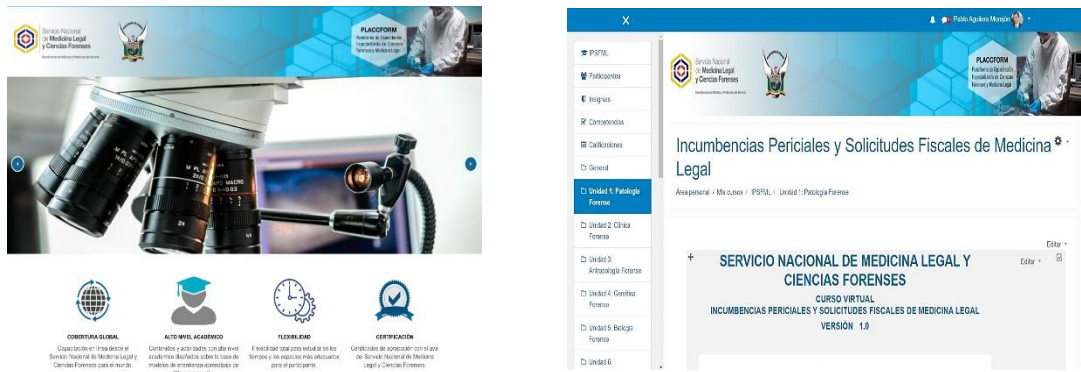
Servicio Nacional de Medicina Legal y Ciencias Forenses

PLACOFORM

COBERTURA GLOBAL
Capacitación en línea desde el Servicio Nacional de Medicina Legal y Ciencias Forenses para el mundo.

ALTO NIVEL ACADÉMICO
Contenidos y actividades con alto nivel académico diseñados sobre la base de modelos de enseñanza-aprendizaje de

FLEXIBILIDAD
Flexibilidad total para estudiar en los tiempos y los espacios más adecuados para el participante.

CERTIFICACIÓN
Certificados de aprobación con el aval del Servicio Nacional de Medicina Legal y Ciencias Forenses.

X

Pablo Aguilera Monsalve

IPSFML
Participantes
Insignias
Competencias
Calificaciones
General
Unidad 1: Patología Forense
Unidad 2: Clínica Forense
Unidad 3: Antropología Forense
Unidad 4: Genética Forense
Unidad 5: Biología Forense
Unidad 6

Servicio Nacional de Medicina Legal y Ciencias Forenses

PLACOFORM

Incumbencias Periciales y Solicitudes Fiscales de Medicina Legal

Área personal / Mis cursos / IPSFML / Unidad 1: Patología Forense

Editar

SERVICIO NACIONAL DE MEDICINA LEGAL Y CIENCIAS FORENSES

Editar

CURSO VIRTUAL
INCUMBENCIAS PERICIALES Y SOLICITUDES FISCALES DE MEDICINA LEGAL
VERSIÓN 1.0